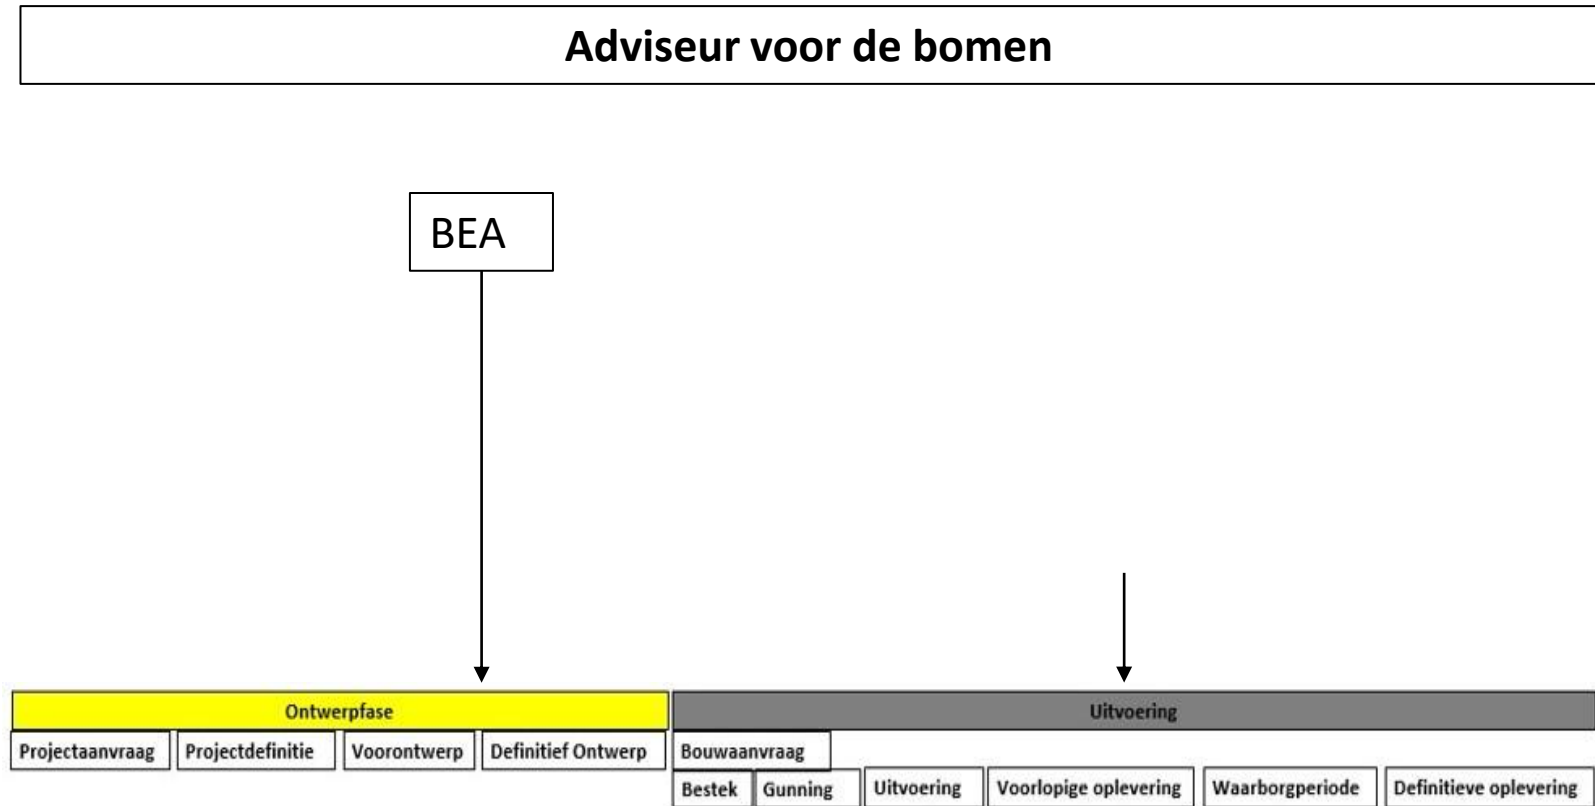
Adviseur voor de bomen

BEA

Ontwerpfase

Uitvoering

Projectaanvraag

Projectdefinitie

Voorontwerp

Definitief Ontwerp

Bouwaanvraag

Bestek

Gunning

Uitvoering

Voorlopige oplevering

Waarborgperiode

Definitieve oplevering